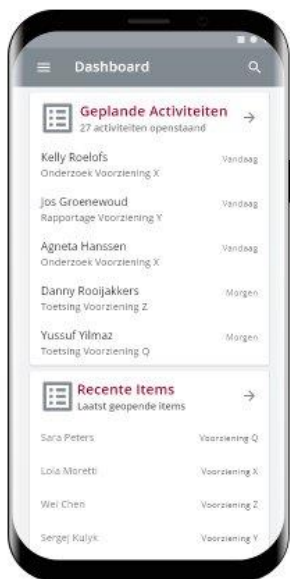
Dashboard

Geplande Activiteiten
27 activiteiten openstaand

Kelly Roelofs
Onderzoek Voorziening X
Vandaag

Jos Groenewoud
Rapportage Voorziening Y
Vandaag

Agneta Hanssen
Onderzoek Voorziening X
Vandaag

Danny Rooijakkers
Toetsing Voorziening Z
Morgen

Yussuf Yilmaz
Toetsing Voorziening Q
Morgen

Recente Items
Laatst geopende items

Sara Peters
Voorziening Q

Lola Moretti
Voorziening X

Wei Chen
Voorziening Z

Sergej Kulyk
Voorziening Y